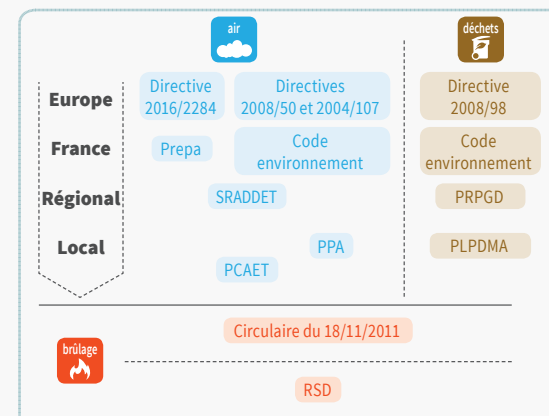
air

déchets

Europe

France

Régional

Local

Directive 2016/2284

Directives 2008/50 et 2004/107

Directive 2008/98

Prepa

Code environnement

Code environnement

SRADDET

PRPGD

PPA

PLPDMA

PCAET

Circulaire du 18/11/2011

brûlage

RSD